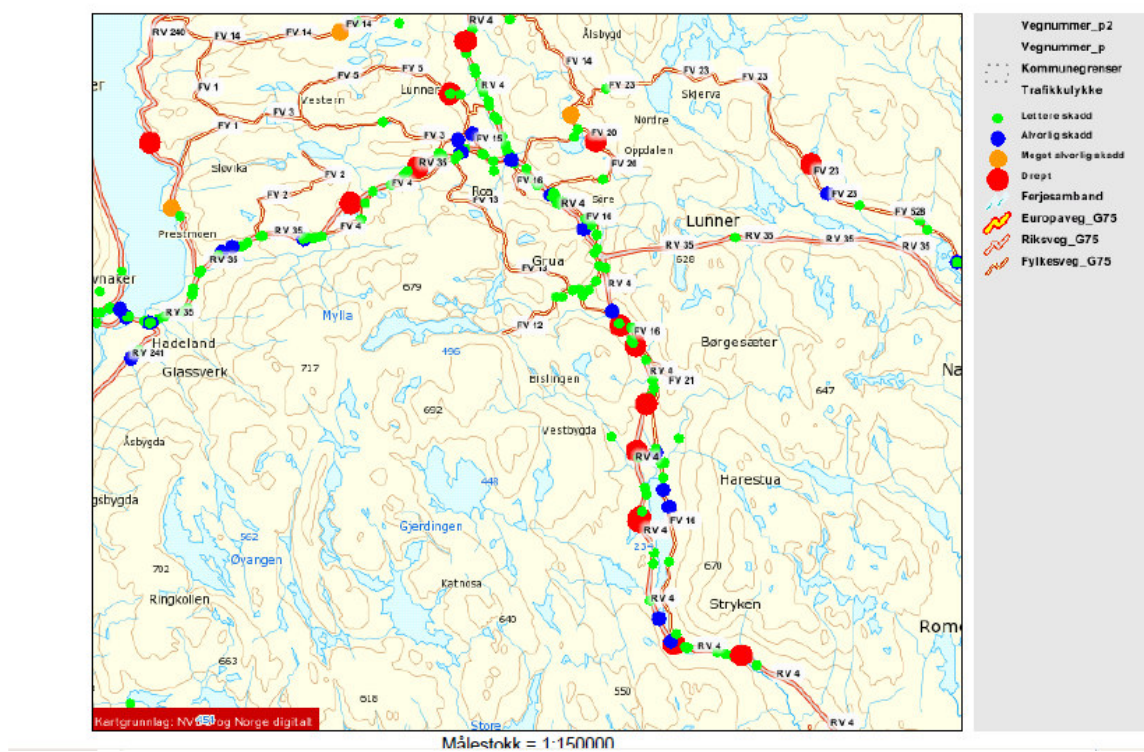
RV 240
FV 14
FV 14
FV 14
RV 4
Åsbygd
FV 14
FV 1
FV 5
FV 5
Lunner
RV 4
FV 23
FV 23
Vestern
Skjerva
FV 1
FV 3
Nordre
FV 1
FV 3
FV 15
FV 20
Oppdalen
Slovika
RV 35
FV 26
FV 2
FV 4
Roa
FV 23
FV 16
FV 2
FV 13
Sere
FV 23
RV 4
FV 528
Prestmoen
FV 4
FV 14
Lunner
RV 35
RV 35
RV 35
RV 35
RV 35
RV 35
Grua
528
vnaker
FV 13
679
RV 4
RV 35
Mylla
FV 12
FV 16
Hadeland
Børgesæter
RV 241
496
Glassverk
717
RV 4
Na
Eistingen
FV 21
647
692
Åsbygda
Vestbygda
RV 4
Harestua
gsbygda
448
FV 16
RV 4
Gjerdingen
562
233
Øyangen
670
702
Kathosa
RV 4
Ringkollen
Stryken
640
Rom
RV 4
663
RV 4
550
RV 4
618
Kartgrunnlag: NVDB og Norge digitalt
450
Store
RV 4
Målestokk = 1:150000

Vegnummer_p2
Vegnummer_p
Kommunegrenser
Trafikkulykke
Lettere skadd
Alvorlig skadd
Meget alvorlig skadd
Drept
Ferjesamband
Europaveg_G75
Riksveg_G75
Fylkesveg_G75